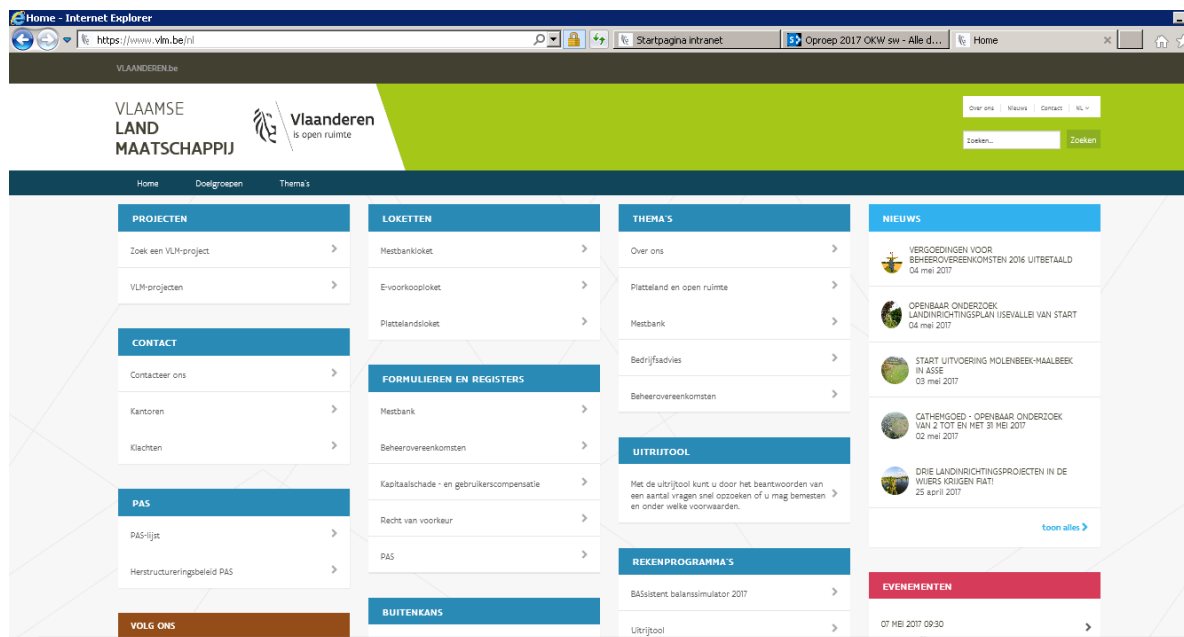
Home - Internet Explorer
https://www.vlm.be/nl
Startpagina intranet
Oproep 2017 OKW sw - Alle d...
Home

VLAANDEREN.be

VLAAMSE LAND MAATSCHAPPIJ
Vlaanderen is open ruimte

Over ons | Nieuws | Contact | NL
Zoeken...
Zoeken

Home
Doelgroepen
Thema's

PROJECTEN
Zoek een VLM-project
VLM-projecten

CONTACT
Contacteer ons
Kantoren
Klachten

PAS
PAS-lijst
Herstructureringsbeleid PAS

VOLG ONS

LOKETTEN
Mestbankloket
E-voorkooploket
Plattelandsloket

FORMULIEREN EN REGISTERS
Mestbank
Beheerovereenkomsten
Kapitaalschade - en gebruikerscompensatie
Recht van voorkeur
PAS

BUITENKANS

THEMA'S
Over ons
Platteland en open ruimte
Mestbank
Bedrijfsadvies
Beheerovereenkomsten

UITRIJTOOL
Met de uitrijtool kunt u door het beantwoorden van een aantal vragen snel opzoeken of u mag bemesten en onder welke voorwaarden.

REKENPROGRAMMA'S
BASsistent balanssimulator 2017
Uitrijtool

NIEUWS
VERGOEDINGEN VOOR BEHEEROVEREENKOMSTEN 2016 UITBETAALD
04 mei 2017
OPENBAAR ONDERZOEK LANDINRICHTINGSPLAN IJSEVALLEI VAN START
04 mei 2017
START UITVOERING MOLENBEEK-MAALBEEK IN ASSE
03 mei 2017
CATHEMGOED - OPENBAAR ONDERZOEK VAN 2 TOT EN MET 31 MEI 2017
02 mei 2017
DRIE LANDINRICHTINGSPROJECTEN IN DE WIJERS KRIJGEN FIAT!
25 april 2017
toon alles

EVENEMENTEN
07 MEI 2017 09:30